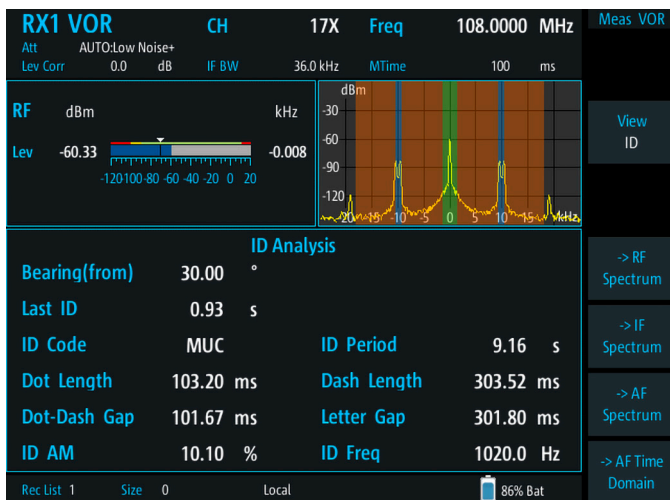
RX1 VOR CH 17X Freq 108.0000 MHz

Att AUTO:Low Noise+

Lev Corr 0.0 dB IF BW 36.0 kHz MTime 100 ms

Meas VOR

RF dBm kHz

Lev -60.33 -0.008

-120 100 -80 -60 -40 -20 0 20

dBm
-30
-60
-90
-120
-20 -15 -10 -5 0 5 10 15 kHz

View ID

ID Analysis

Bearing(from) 30.00 °

Last ID 0.93 s

ID Code MUC

ID Period 9.16 s

Dot Length 103.20 ms

Dash Length 303.52 ms

Dot-Dash Gap 101.67 ms

Letter Gap 301.80 ms

ID AM 10.10 %

ID Freq 1020.0 Hz

-> RF Spectrum

-> IF Spectrum

-> AF Spectrum

-> AF Time Domain

Rec List 1 Size 0 Local 86% Bat